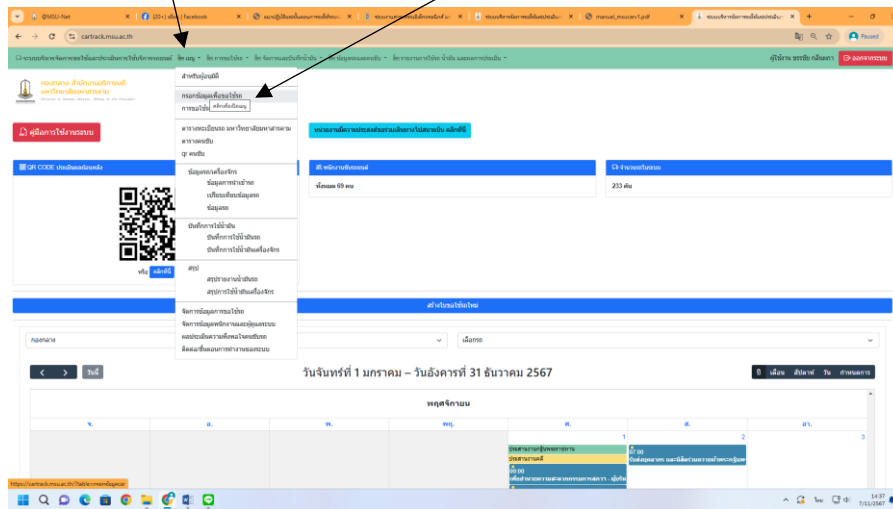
@MSU-Net
(20+) เฟซบุ๊ก | Facebook
manual_msucars1.pdf
ระบบบริหารจัดการยานพาหนะ
cartrack.msu.ac.th
Paused
ระบบบริหารจัดการพาหนะ
ตั้งค่า
ผู้ใช้งาน
ออกจากระบบ
กองกลาง สำนักงานอธิการบดี
มหาวิทยาลัยมหาสารคาม
คู่มือการใช้งานระบบ
สำหรับผู้ดูแลระบบ
กรอกข้อมูลเพื่อขอใช้รถ
การขอใช้รถ
คลิกเพื่อเปิดเมนู
ตารางขอเบิกน้ำมัน
ตารางพนักงาน
ข้อมูลยานพาหนะ
ข้อมูลการซ่อมบำรุง
เปรียบเทียบข้อมูลรถ
ข้อมูลรถ
บันทึกการใช้น้ำมัน
บันทึกการใช้น้ำมันรถ
บันทึกการใช้น้ำมันเครื่องจักร
สรุป
สรุปรายงานน้ำมันรถ
สรุปการใช้น้ำมันเครื่องจักร
QR CODE
คลิกที่นี่
พนักงานขับรถยนต์
ทั้งหมด 69 คน
จำนวนรถในระบบ
233 คัน
สร้างรายการใหม่
กองกลาง
เลือกรถ
วันนี้
วันจันทร์ที่ 1 มกราคม – วันอังคารที่ 31 ธันวาคม 2567
เดือน
สัปดาห์
วัน
กำหนดการ
พฤศจิกายน
จ.
อ.
พ.
พฤ.
ศ.
ส.
อา.
1
2
3
07:00
08:00
https://cartrack.msu.ac.th/?table=
14:37
7/11/2567